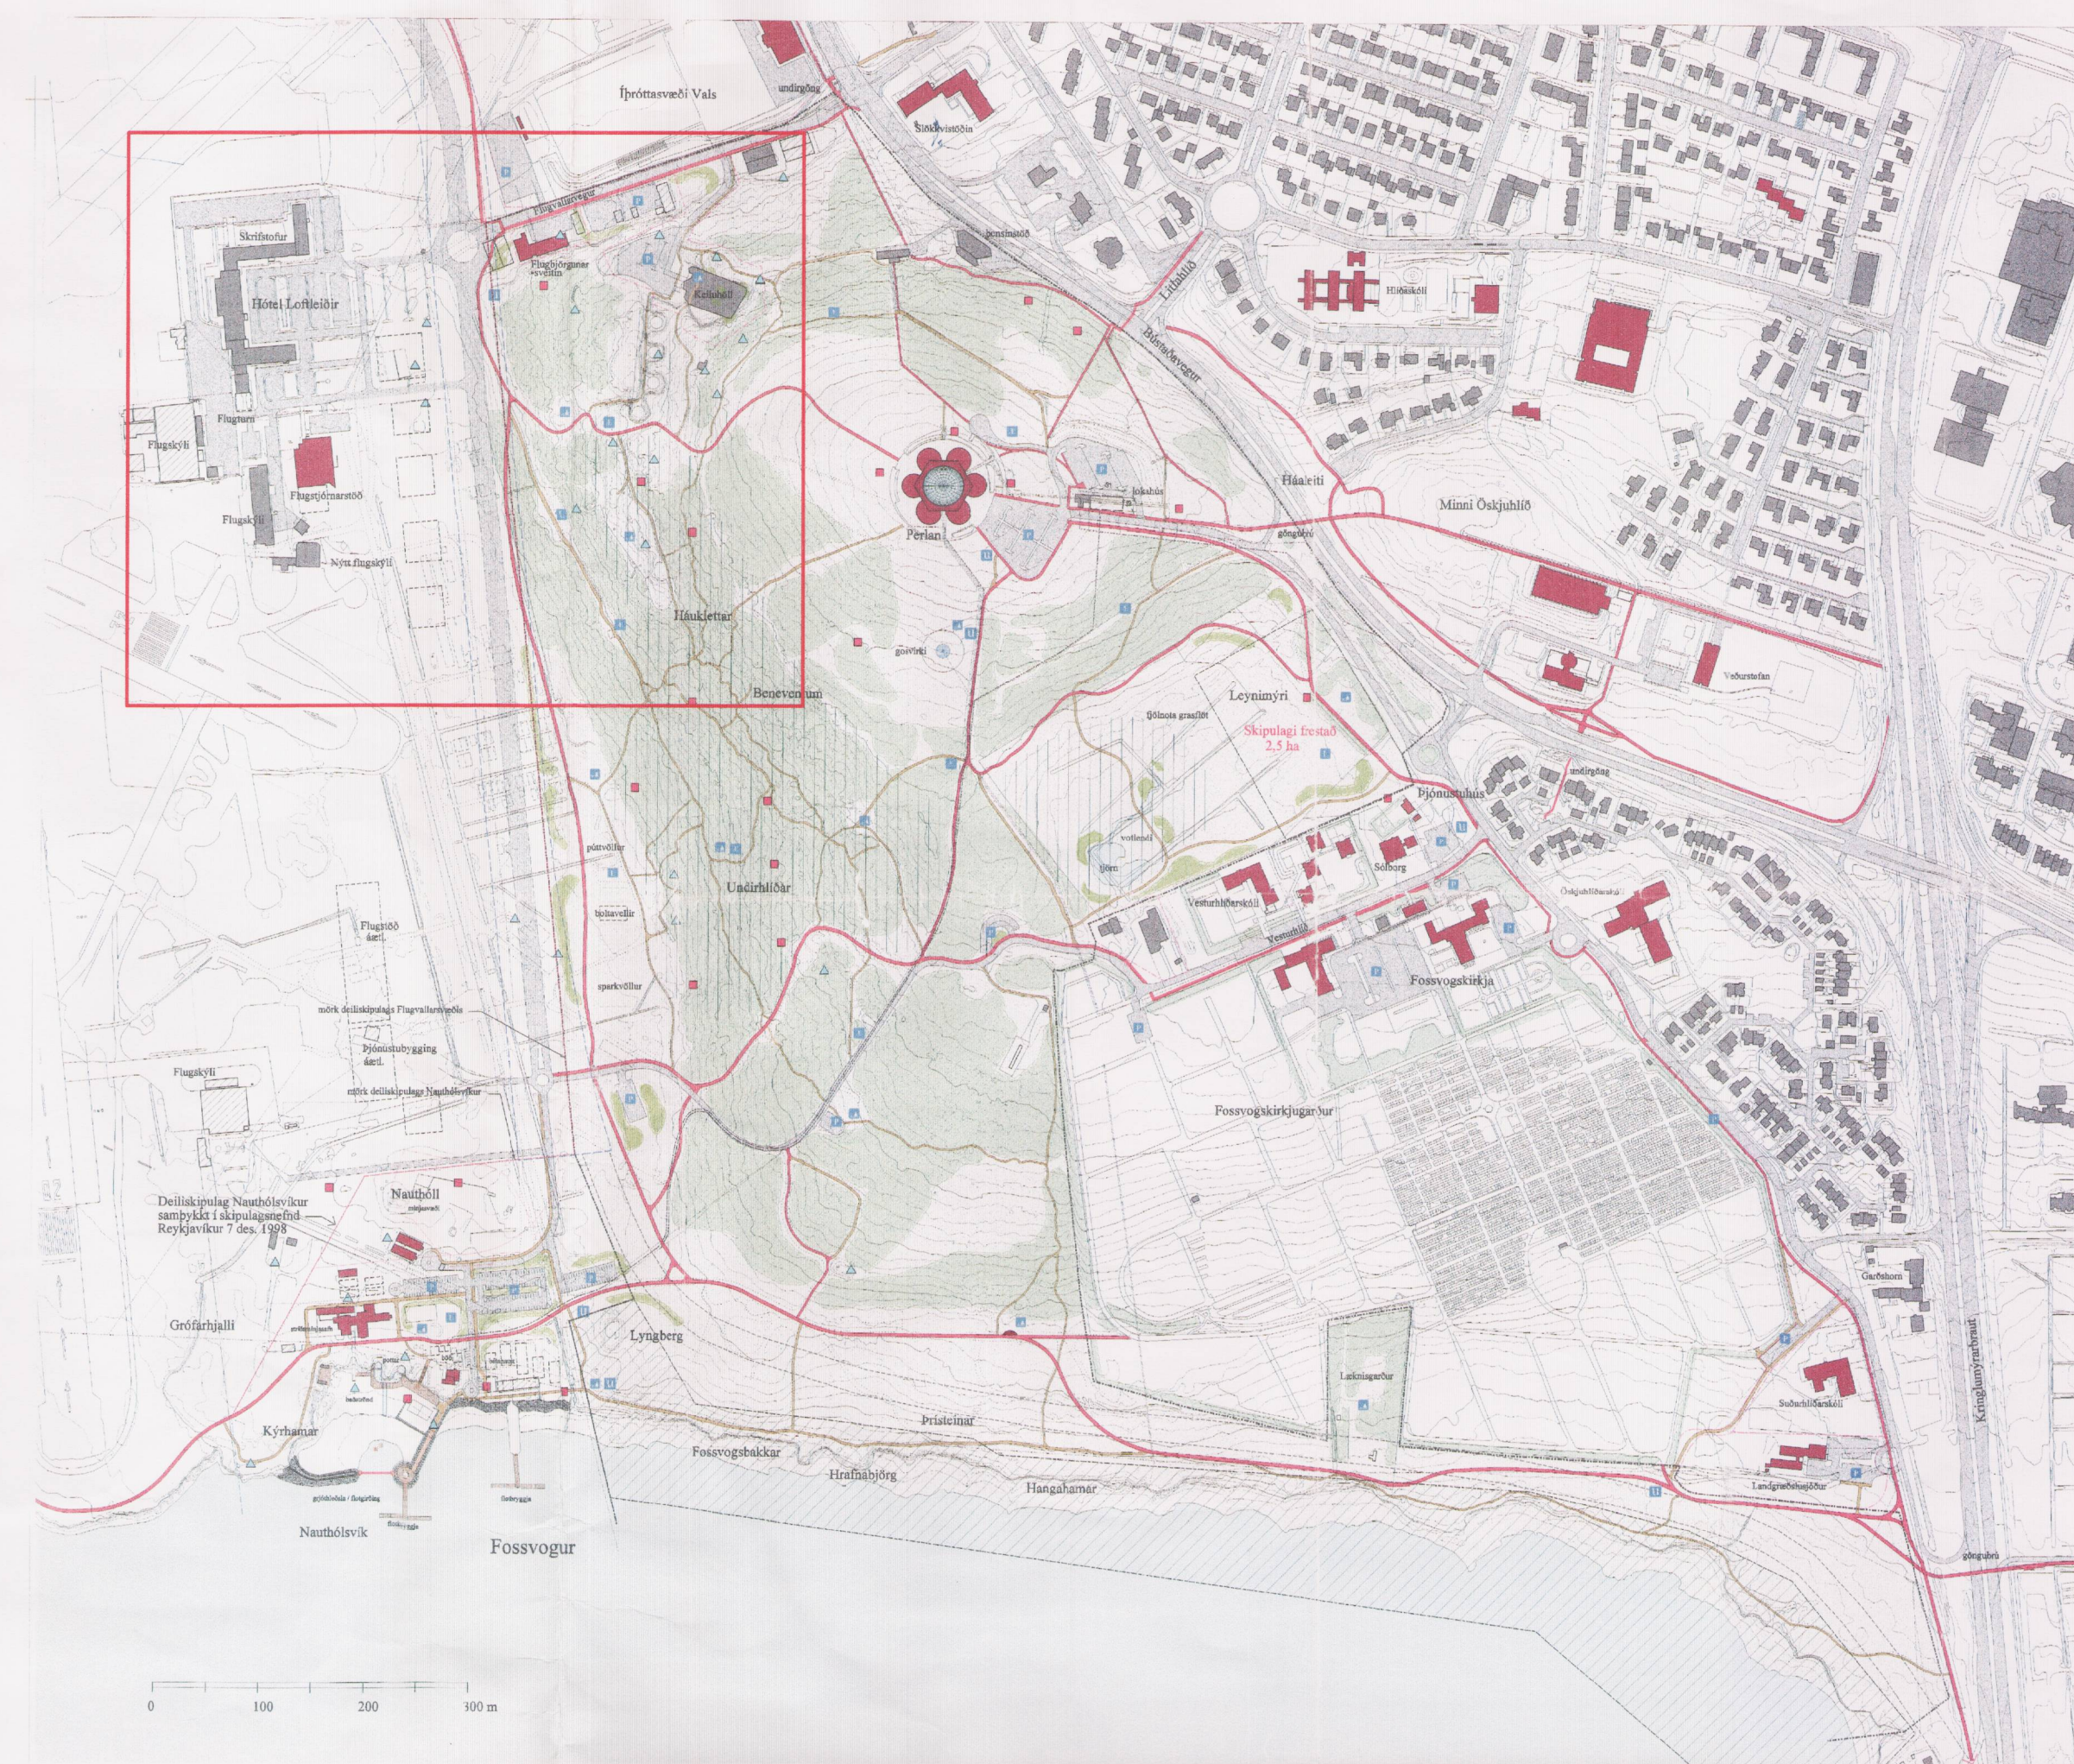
Íþróttasvæði Vals
undirgöng
Slökkvistöðin
Skrifstofur
Hótel Loftleiðir
Flugvallarvegur
Flugbjörgunarsveitin
Keiluhöll
Flugturn
Flugskýli
Flugstjórnarstöð
Flugskýli
Nýtt flugskýli
Háukletttar
Beneventum
Perlan
göngubrú
Litlahlíð
Bústaðavegur
Háaleiti
Minni Öskjuhlíð
Leynimýri
Skipulagi frestað
2,5 ha
Þjónustuhús
undirgöng
Vesturhlíðarskóli
Sólborg
Fossvogskirkja
Öskjuhlíðarskóli
Undirhlíðar
Flugstöð áætl.
mörk deiliskipulags Flugvallarsvæðis
Þjónustubygging áætl.
mörk deiliskipulags Nauthólsvíkur
Flugskýli
Deiliskipulag Nauthólsvíkur samþykkt í skipulagsnefnd Reykjavíkur 7 des. 1998
Nauthóll
Gróf­arhjalli
Lyngberg
Fossvogskirkjugarður
Kýrhamar
Nauthólsvík
Fossvogur
Fossvogsbakkar
Hrafnabjörg
Pristeinar
Hangahamar
Læknagarður
Suðurhlíðarskóli
Landgræðsluskóli
Garðshorn
Kringlumýrarbraut
0
100
200
300 m